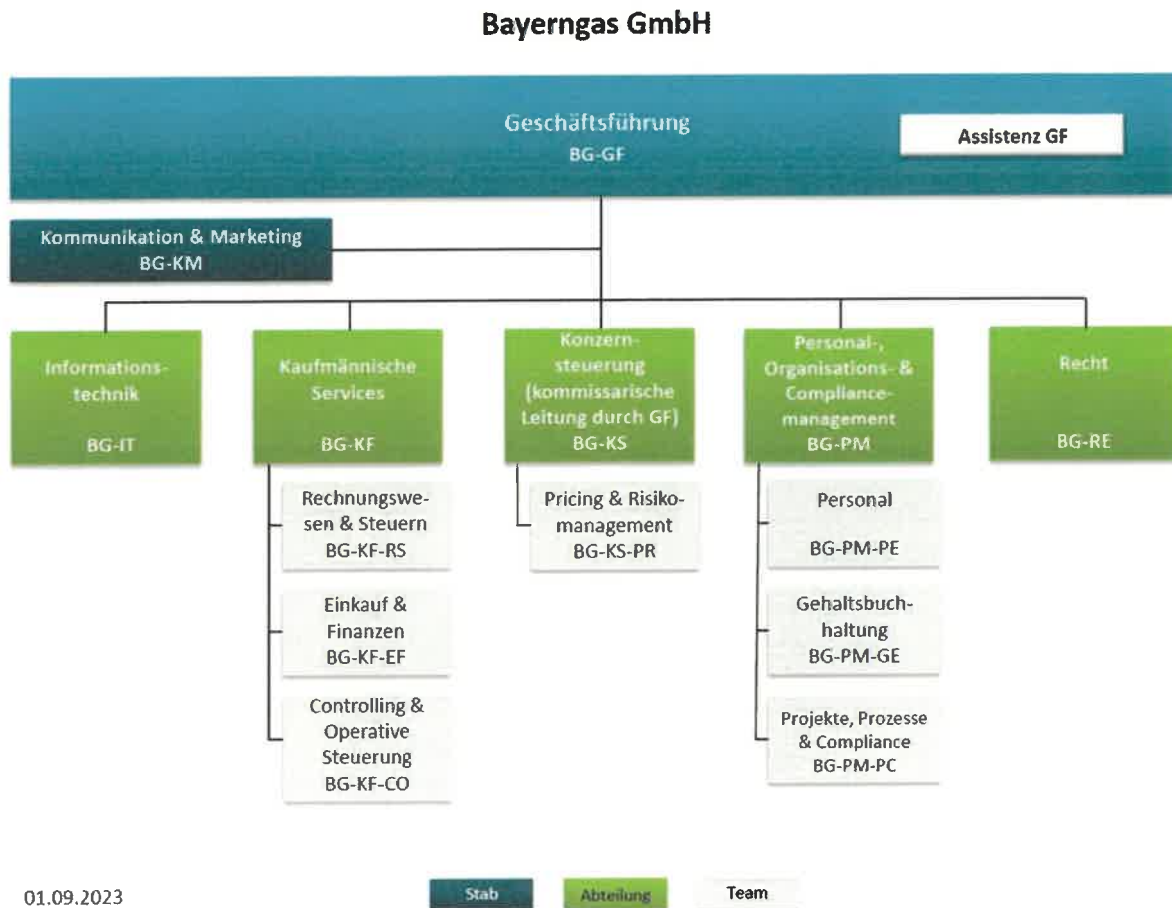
Bayerngas GmbH

Geschäftsführung
BG-GF

Assistenz GF

Kommunikation & Marketing
BG-KM

Informationstechnik

BG-IT

Kaufmännische Services

BG-KF

Rechnungswesen & Steuern
BG-KF-RS

Einkauf & Finanzen
BG-KF-EF

Controlling & Operative Steuerung
BG-KF-CO

Konzernsteuerung (kommissarische Leitung durch GF)
BG-KS

Pricing & Risikomanagement
BG-KS-PR

Personal-, Organisations- & Compliancemanagement
BG-PM

Personal

BG-PM-PE

Gehaltsbuchhaltung
BG-PM-GE

Projekte, Prozesse & Compliance
BG-PM-PC

Recht

BG-RE

01.09.2023

Stab

Abteilung

Team